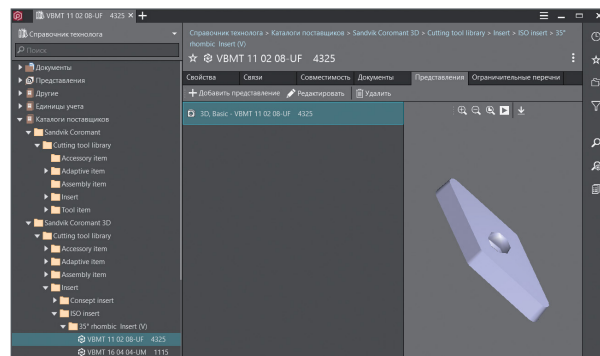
VBMT 11 02 08-UF 4325 ×

Справочник технолога

Поиск

Документы
Представления
Другие
Единицы учета
Каталоги поставщиков
Sandvik Coromant
Cutting tool library
Accessory item
Adaptive item
Assembly item
Insert
Tool item
Sandvik Coromant 3D
Cutting tool library
Accessory item
Adaptive item
Assembly item
Insert
Consept insert
ISO insert
35° rhombic Insert (V)
VBMT 11 02 08-UF 4325
VBMT 16 04 04-UM 1115

Справочник технолога > Каталоги поставщиков > Sandvik Coromant 3D > Cutting tool library > Insert > ISO insert > 35° rhombic Insert (V)

VBMT 11 02 08-UF 4325

Свойства | Связи | Совместимость | Документы | Представления | Ограничительные перечни

Добавить представление | Редактировать | Удалить

3D, Basic - VBMT 11 02 08-UF 4325